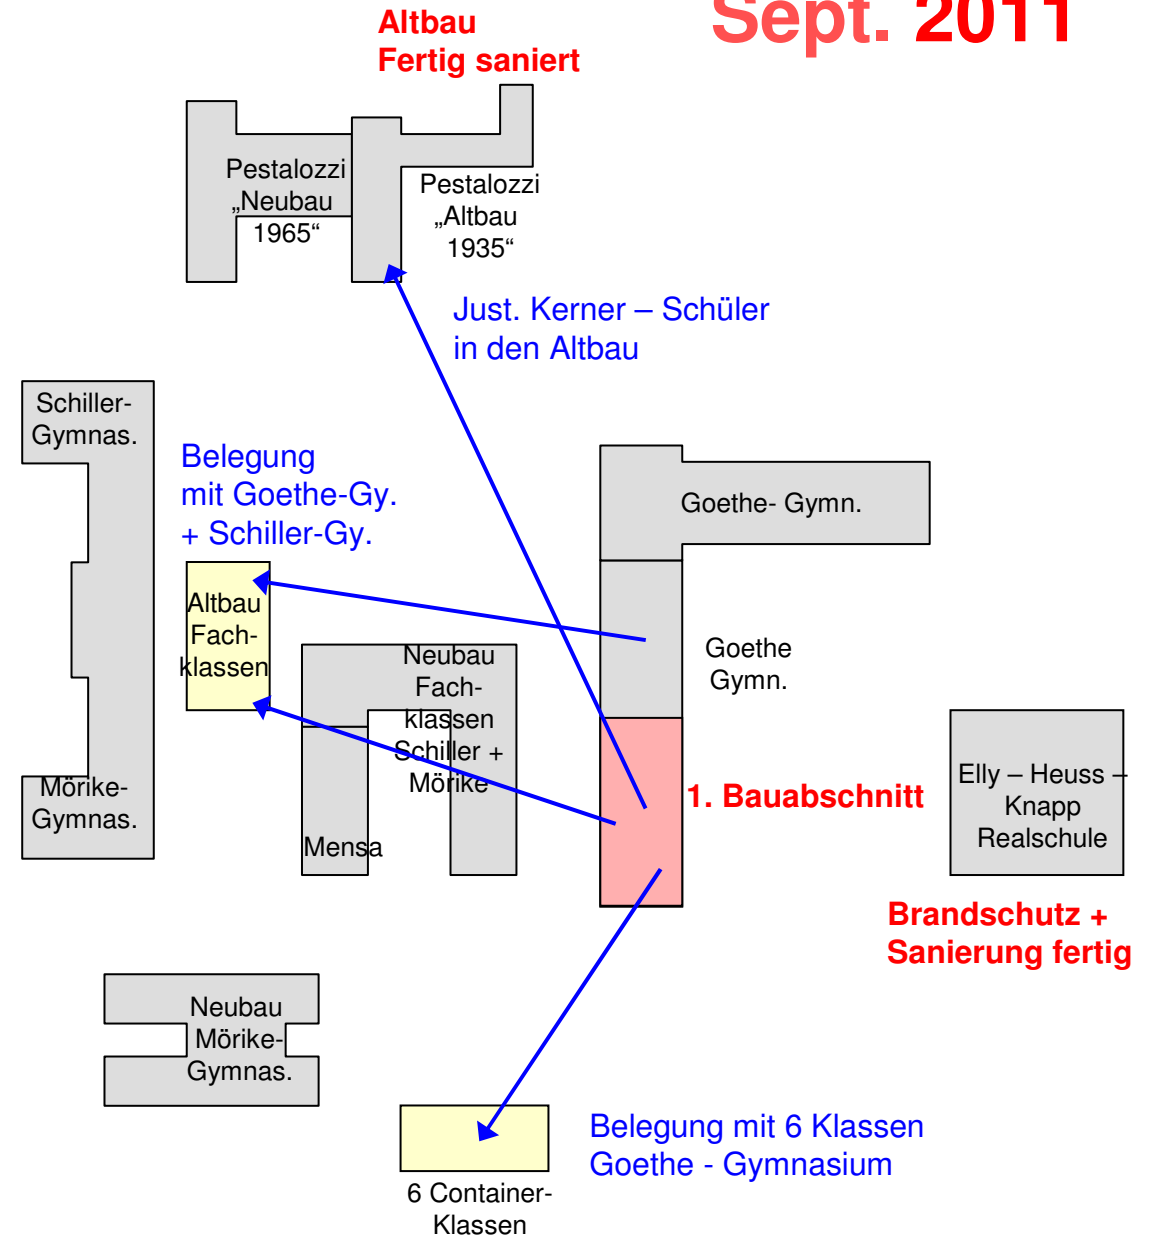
Altbau
Fertig saniert

Sept. 2011

Pestalozzi „Neubau 1965“

Pestalozzi „Altbau 1935“

Just. Kerner – Schüler in den Altbau

Schiller-Gymnas.

Belegung mit Goethe-Gy. + Schiller-Gy.

Goethe- Gymn.

Altbau Fach-klassen

Neubau Fach-klassen Schiller + Mörike

Goethe Gymn.

Mensa

Mörike-Gymnas.

1. Bauabschnitt

Elly – Heuss – Knapp Realschule

Brandschutz + Sanierung fertig

Neubau Mörike-Gymnas.

Belegung mit 6 Klassen Goethe - Gymnasium

6 Container-Klassen